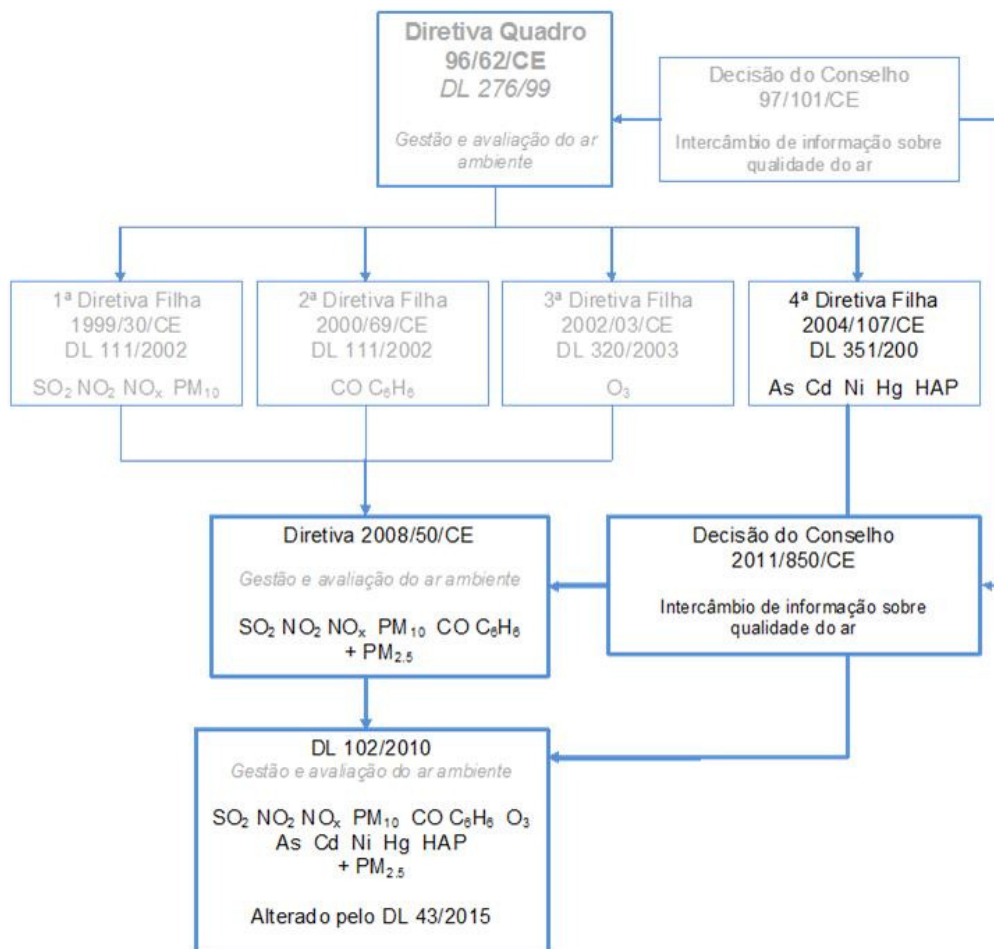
Diretiva Quadro
96/62/CE
DL 276/99

Gestão e avaliação do ar ambiente

Decisão do Conselho
97/101/CE

Intercâmbio de informação sobre qualidade do ar

1ª Diretiva Filha
1999/30/CE
DL 111/2002

$SO_2$ $NO_2$ $NO_x$ $PM_{10}$

2ª Diretiva Filha
2000/69/CE
DL 111/2002

CO $C_6H_6$

3ª Diretiva Filha
2002/03/CE
DL 320/2003

$O_3$

4ª Diretiva Filha
2004/107/CE
DL 351/200

As Cd Ni Hg HAP

Diretiva 2008/50/CE

Gestão e avaliação do ar ambiente

$SO_2$ $NO_2$ $NO_x$ $PM_{10}$ CO $C_6H_6$
+ $PM_{2.5}$

Decisão do Conselho
2011/850/CE

Intercâmbio de informação sobre qualidade do ar

DL 102/2010
Gestão e avaliação do ar ambiente

$SO_2$ $NO_2$ $NO_x$ $PM_{10}$ CO $C_6H_6$ $O_3$
As Cd Ni Hg HAP
+ $PM_{2.5}$

Alterado pelo DL 43/2015